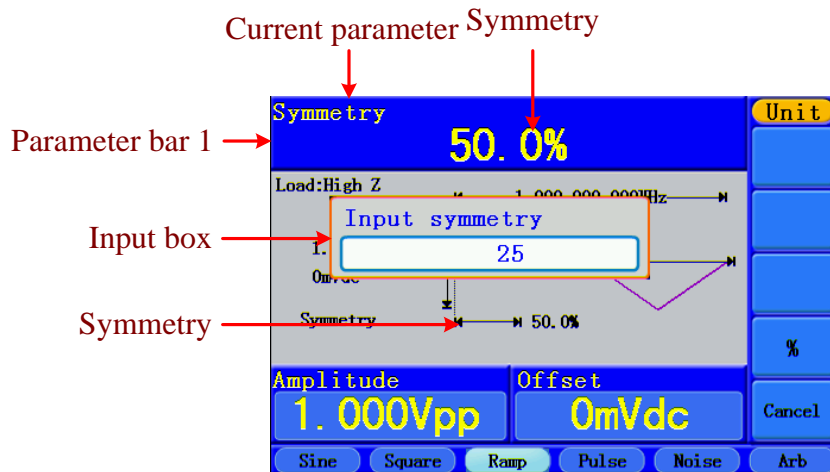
Current parameter
Symmetry
Parameter bar 1
Input box
Symmetry
Symmetry
50.0%
Unit
Load:High Z
1.000 000 000kHz
Input symmetry
25
1.
0mVdc
Symmetry
50.0%
%
Amplitude
1.000Vpp
Offset
0mVdc
Cancel
Sine
Square
Ramp
Pulse
Noise
Arb